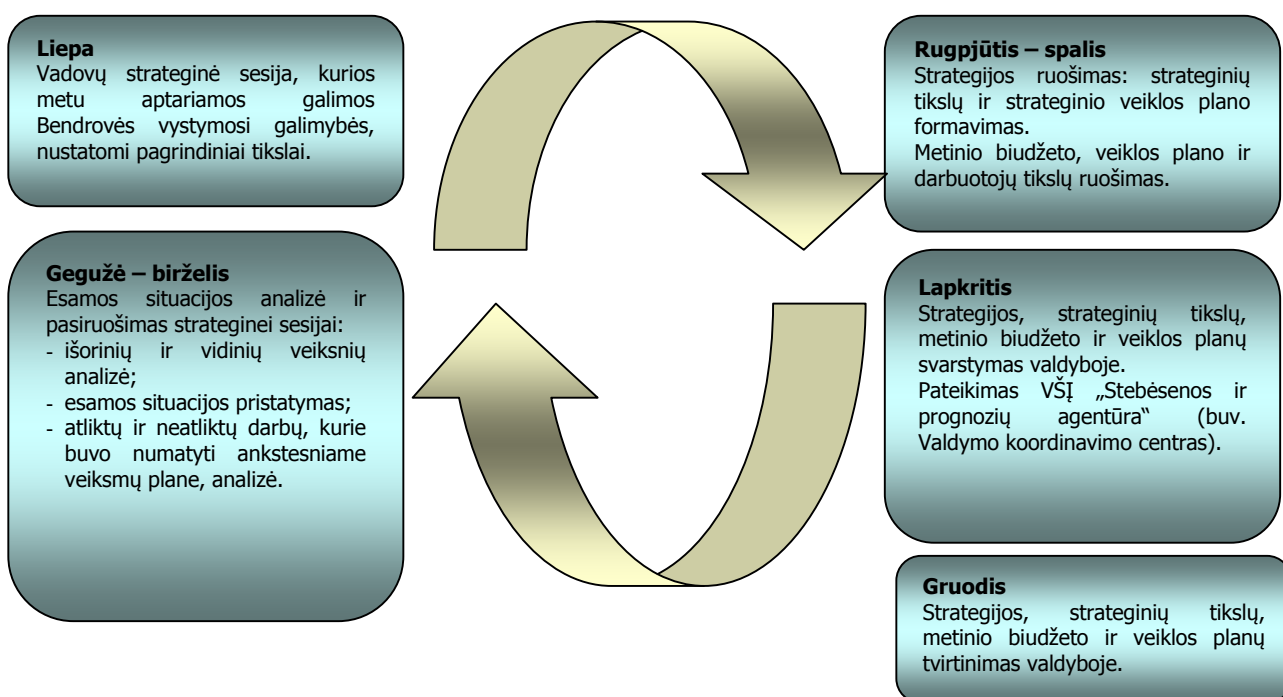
Liepa
Vadovų strateginė sesija, kurios metu aptariamos galimos Bendrovės vystymosi galimybės, nustatomi pagrindiniai tikslai.

Rugpjūtis – spalis
Strategijos ruošimas: strateginių tikslų ir strateginio veiklos plano formavimas.
Metinio biudžeto, veiklos plano ir darbuotojų tikslų ruošimas.

Gegužė – birželis
Esamos situacijos analizė ir pasiruošimas strateginei sesijai:
- išorinių ir vidinių veiksnių analizė;
- esamos situacijos pristatymas;
- atliktų ir neatliktų darbų, kurie buvo numatyti ankstesniame veiksmų plane, analizė.

Lapkritis
Strategijos, strateginių tikslų, metinio biudžeto ir veiklos planų svarstymas valdyboje.
Pateikimas VŠĮ „Stebėsenos ir prognozių agentūra" (buv. Valdymo koordinavimo centras).

Gruodis
Strategijos, strateginių tikslų, metinio biudžeto ir veiklos planų tvirtinimas valdyboje.